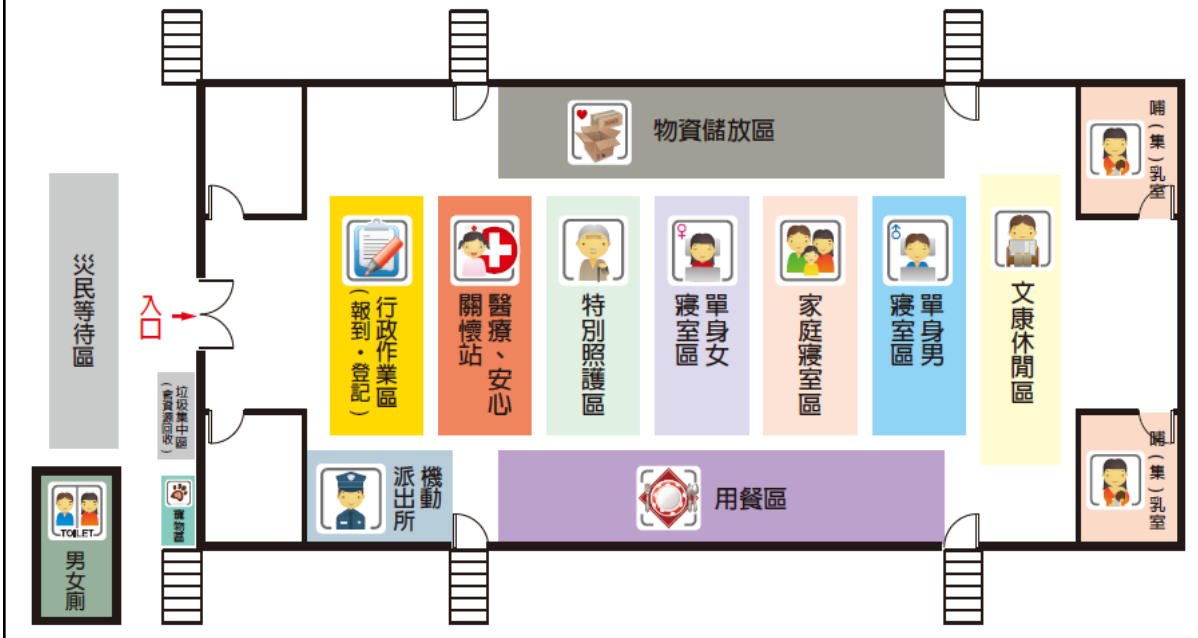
災民等待區

入口

男女廁

TOILET

垃圾集中區（資源回收）

寵物區

物資儲放區

行政作業區（報到・登記）

醫療、安心關懷站

特別照護區

單身女寢室區

家庭寢室區

單身男寢室區

文康休閒區

哺（集）乳室

哺（集）乳室

機動派出所

用餐區